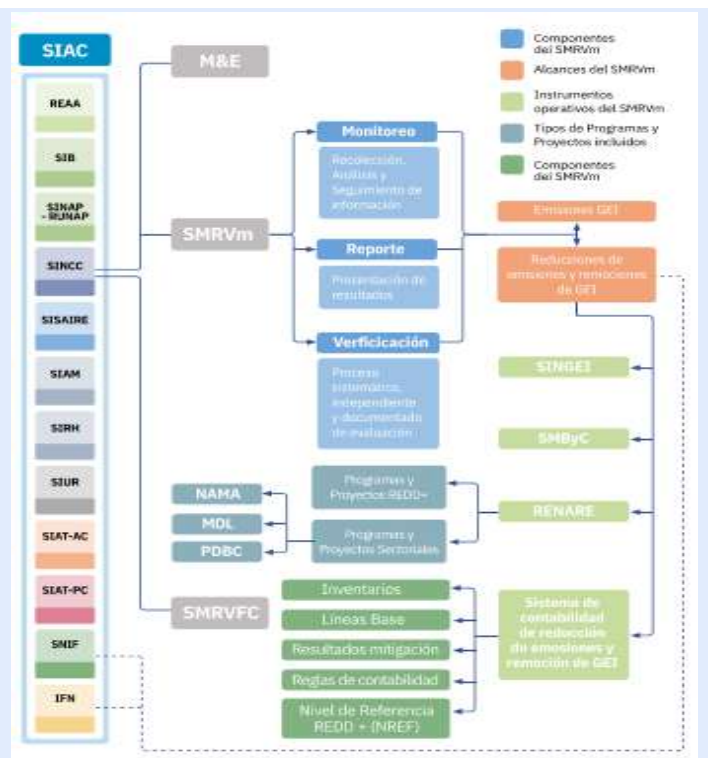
SIAC

REAA

SIB

SINAP - RUNAP

SINCC

SISAIRE

SIAM

SIRH

SIUR

SIAT-AC

SIAT-PC

SNIF

IFN

M&E

SMRVm

Monitoreo

Recolección, Análisis y Seguimiento de información

Reporte

Presentación de resultados

Verficicación

Proceso sistemático, independiente y documentado de evaluación

Componentes del SMRVm

Alcances del SMRVm

Instrumentos operativos del SMRVm

Tipos de Programas y Proyectos incluidos

Componentes del SMRVm

Emisiones GEI

Reducciones de emisiones y remociones de GEI

SINGEI

SMByC

RENARE

Programas y Proyectos REDD+

Programas y Proyectos Sectoriales

NAMA

MDL

PDBC

SMRVFC

Inventarios

Líneas Base

Resultados mitigación

Reglas de contabilidad

Nivel de Referencia REDD + (NREF)

Sistema de contabilidad de reducción de emisiones y remoción de GEI